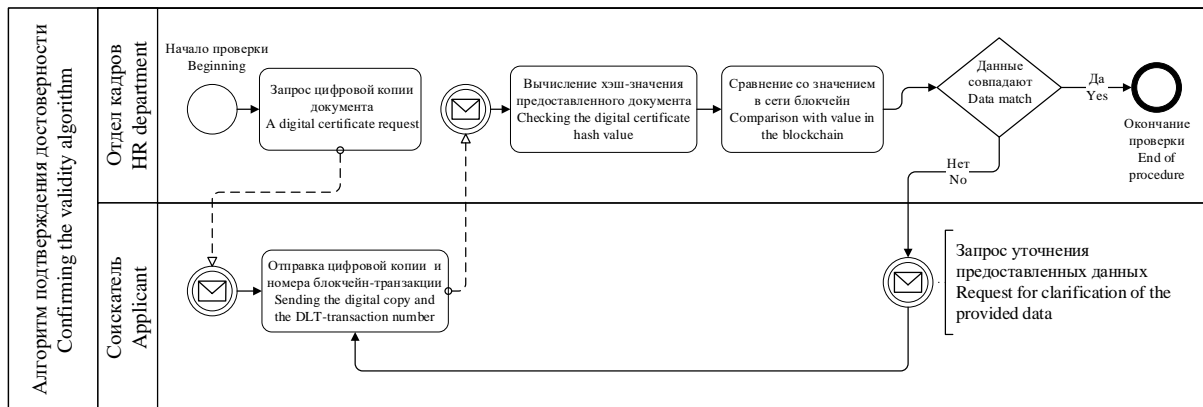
Алгоритм подтверждения достоверности
Confirming the validity algorithm

Отдел кадров
HR department

Начало проверки
Beginning

Запрос цифровой копии документа
A digital certificate request

Вычисление хэш-значения предоставленного документа
Checking the digital certificate hash value

Сравнение со значением в сети блокчейн
Comparison with value in the blockchain

Данные совпадают
Data match

Да
Yes

Окончание проверки
End of procedure

Нет
No

Соискатель
Applicant

Отправка цифровой копии и номера блокчейн-транзакции
Sending the digital copy and the DLT-transaction number

Запрос уточнения предоставленных данных
Request for clarification of the provided data